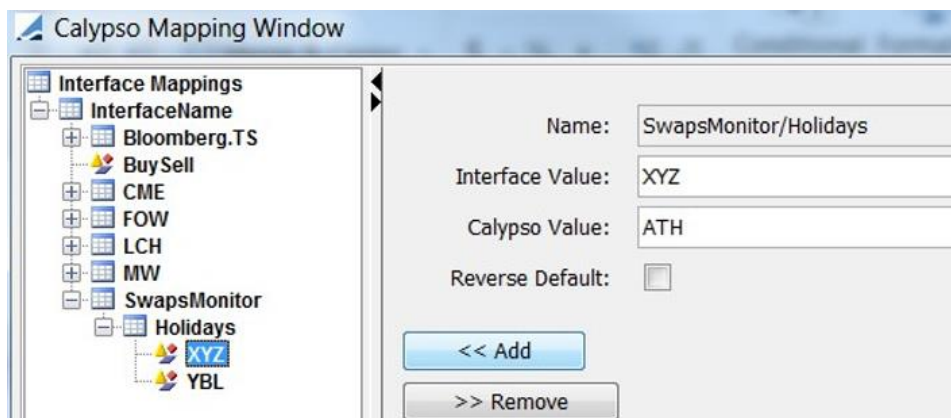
Calypso Mapping Window

Interface Mappings
InterfaceName
Bloomberg.TS
BuySell
CME
FOW
LCH
MW
SwapsMonitor
Holidays
XYZ
YBL

Name: SwapsMonitor/Holidays
Interface Value: XYZ
Calypso Value: ATH
Reverse Default:

<< Add
>> Remove